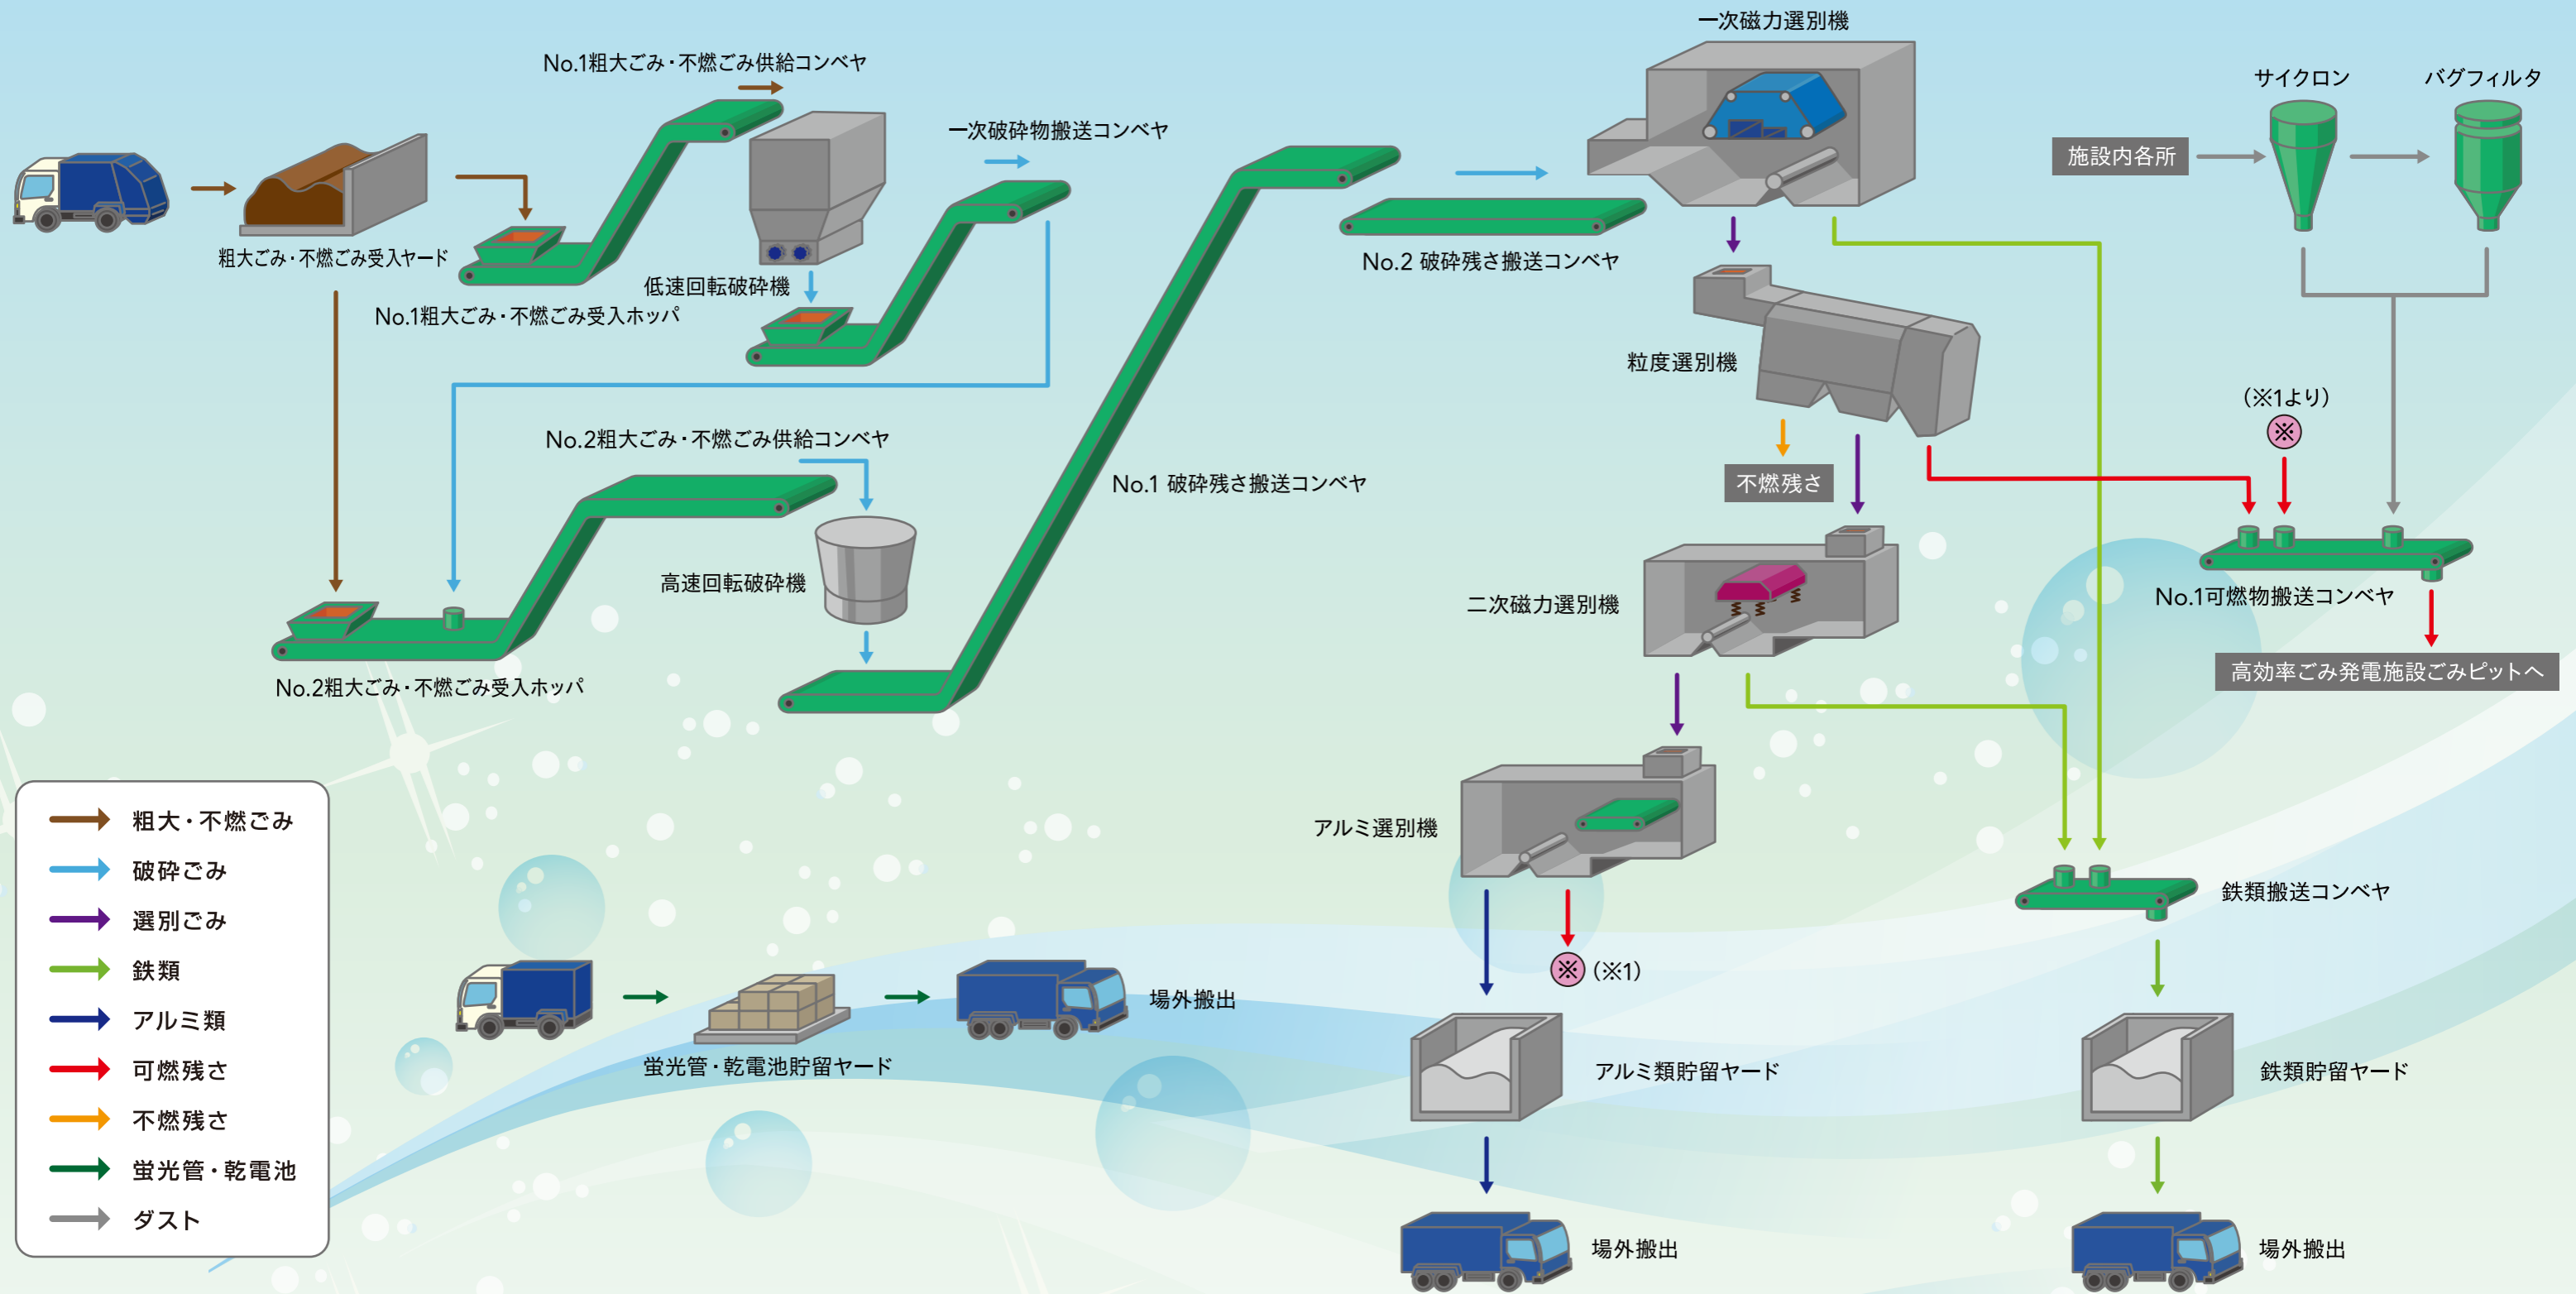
No.1粗大ごみ・不燃ごみ供給コンベヤ

一次破砕物搬送コンベヤ

一次磁力選別機

サイクロン

バグフィルタ

施設内各所

粗大ごみ・不燃ごみ受入ヤード

低速回転破砕機

No.1粗大ごみ・不燃ごみ受入ホッパ

No.2 破砕残さ搬送コンベヤ

粒度選別機

(※1より)

※

No.2粗大ごみ・不燃ごみ供給コンベヤ

No.1 破砕残さ搬送コンベヤ

不燃残さ

高速回転破砕機

二次磁力選別機

No.1可燃物搬送コンベヤ

高効率ごみ発電施設ごみピットへ

No.2粗大ごみ・不燃ごみ受入ホッパ

アルミ選別機

鉄類搬送コンベヤ

粗大・不燃ごみ
破砕ごみ
選別ごみ
鉄類
アルミ類
可燃残さ
不燃残さ
蛍光管・乾電池
ダスト

※ (※1)

場外搬出

蛍光管・乾電池貯留ヤード

アルミ類貯留ヤード

鉄類貯留ヤード

場外搬出

場外搬出